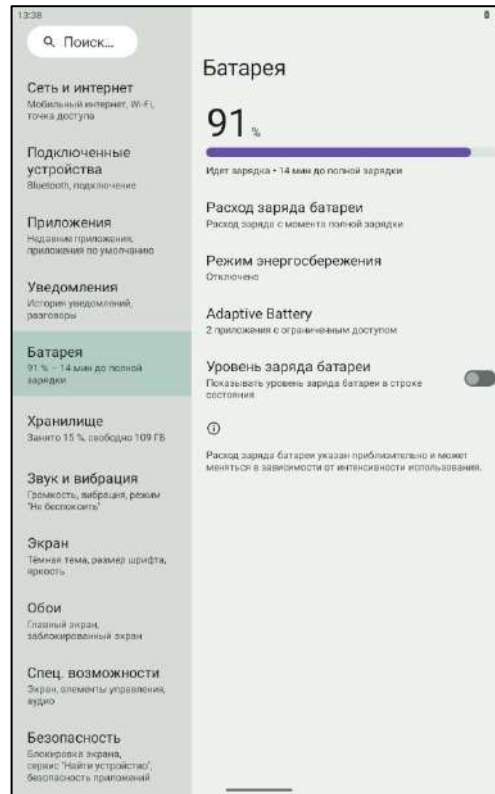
13:38

Поиск...

Сеть и интернет
Мобильный интернет, Wi-Fi, точка доступа

Подключенные устройства
Bluetooth, подключение

Приложения
Недавние приложения, приложения по умолчанию

Уведомления
История уведомлений, разговоры

Батарея
91 % – 14 мин до полной зарядки

Хранилище
Занято 15 %, свободно 109 ГБ

Звук и вибрация
Громкость, вибрация, режим "Не беспокоить"

Экран
Темная тема, размер шрифта, яркость

Обои
Главный экран, заблокированный экран

Спец. возможности
Экран, элементы управления, аудио

Безопасность
Блокировка экрана, сервис "Найти устройство", безопасность приложений

Батарея

91 %

Идет зарядка • 14 мин до полной зарядки

Расход заряда батареи
Расход заряда с момента полной зарядки

Режим энергосбережения
Отключено

Adaptive Battery
2 приложения с ограниченным доступом

Уровень заряда батареи
Показывать уровень заряда батареи в строке состояния

Расход заряда батареи указан приблизительно и может меняться в зависимости от интенсивности использования.